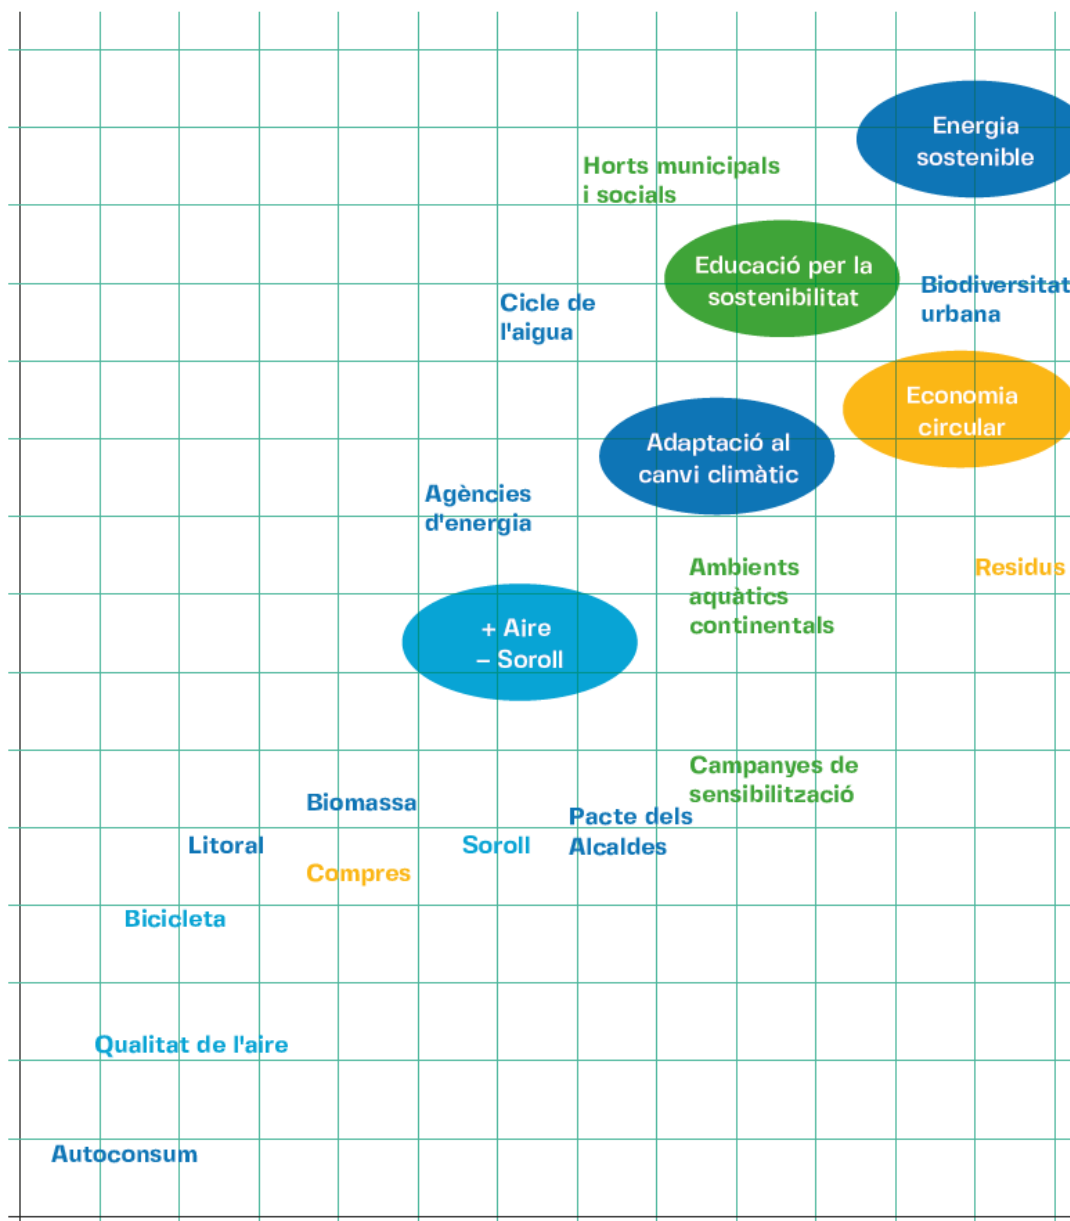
Energia sostenible

Horts municipals i socials

Educació per la sostenibilitat

Biodiversitat urbana

Cicle de l'aigua

Economia circular

Adaptació al canvi climàtic

Agències d'energia

Ambients aquàtics continentals

Residus

+ Aire
– Soroll

Campanyes de sensibilització

Biomassa

Pacte dels Alcaldes

Litoral

Soroll

Compres

Bicicleta

Qualitat de l'aire

Autoconsum